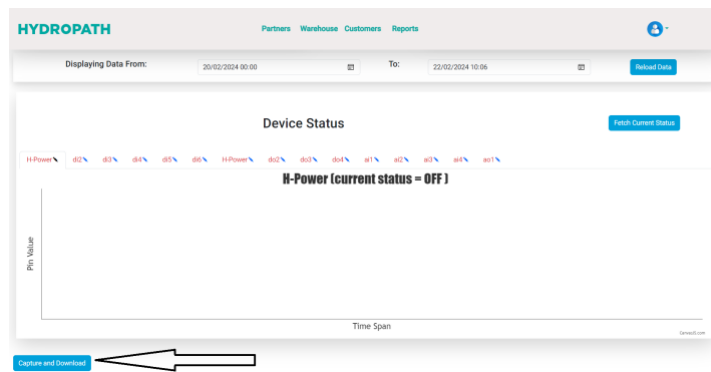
HYDROPATH

Partners Warehouse Customers Reports

Displaying Data From: 20/02/2024 00:00 To: 22/02/2024 10:06 Reload Data

Device Status

Fetch Current Status

H-Power di2 di3 di4 di5 di6 H-Power do2 do3 do4 ai1 ai2 ai3 ai4 ao1

H-Power (current status = OFF )

Pin Value

Time Span

CanvasJS.com

Capture and Download